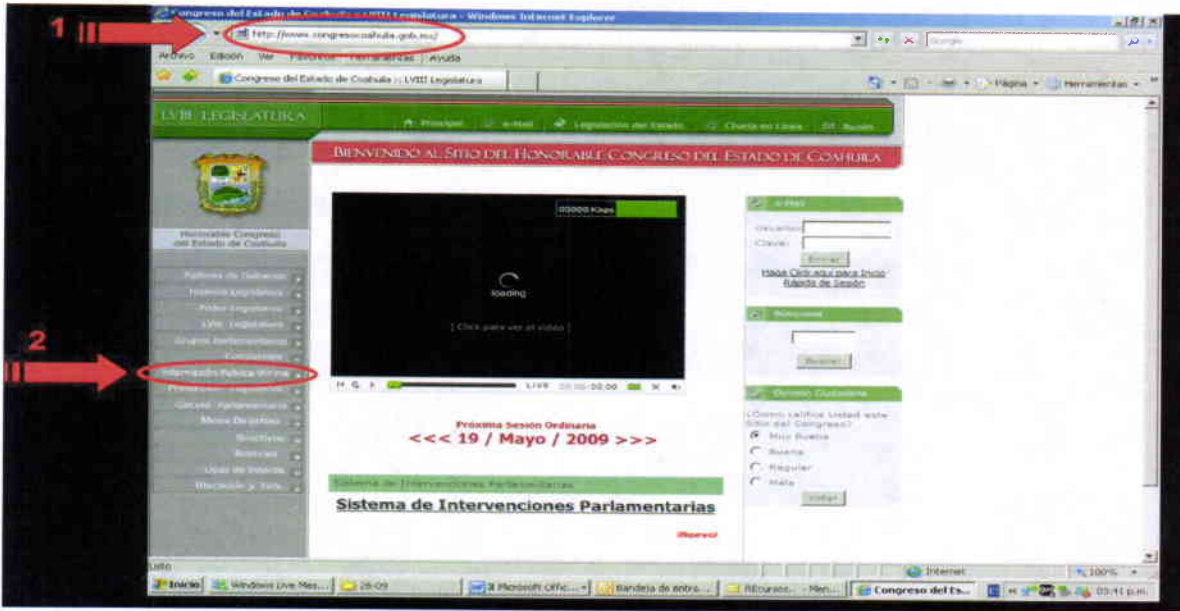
1

Congreso del Estado de Coahuila :: LVIII Legislatura - Windows Internet Explorer

http://www.congresocoahuila.gob.mx/

Google

Archivo Edición Ver Favoritos Herramientas Ayuda

Congreso del Estado de Coahuila :: LVIII Legislatura

Página Herramientas

LVIII LEGISLATURA

Principal e-Mail Legislación del Estado Charla en Línea Buscar

BIENVENIDO AL SITIO DEL HONORABLE CONGRESO DEL ESTADO DE COAHUILA

Honorable Congreso del Estado de Coahuila

Palacio de Gobierno
Historia Legislativa
Poder Legislativo
LVIII Legislatura
Grupos Parlamentarios
Comisiones

2

Información Pública Mínima
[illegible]
Gaceta Parlamentaria
Mesa Directiva
Boletines
Noticias
Ligas de Interés
Ubicación y Tels.

00000 Kbps

loading

[ Click para ver el video ]

LIVE 00:00/00:00

Próxima Sesión Ordinaria
<<< 19 / Mayo / 2009 >>>

Sistema de Intervenciones Parlamentarias

Sistema de Intervenciones Parlamentarias

¡Nuevo!

e-Mail

Usuario:
Clave:
Entrar
Haga Click aquí para Inicio Rápido de Sesión

Buscador

Buscar

Opinión Ciudadana

¿Cómo califica Usted este Sitio del Congreso?
Muy Bueno
Bueno
Regular
Malo
Votar

Listo

Internet

100%

Inicio Windows Live Mes... 28-09 3 Microsoft Offic... Bandeja de entra... REcursos - Men... Congreso del Es... 03:41 p.m.